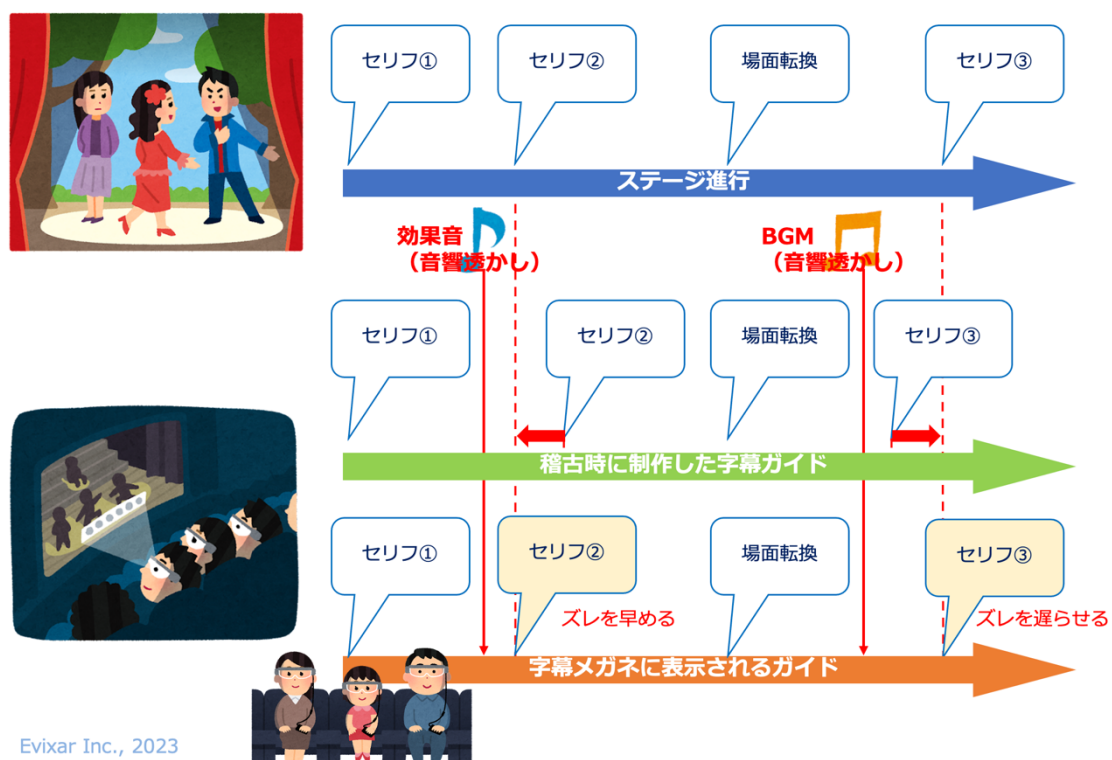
セリフ①

セリフ②

場面転換

セリフ③

ステージ進行

効果音
（音響透かし）

BGM
（音響透かし）

セリフ①

セリフ②

場面転換

セリフ③

稽古時に制作した字幕ガイド

セリフ①

セリフ②

場面転換

セリフ③

ズレを早める

ズレを遅らせる

字幕メガネに表示されるガイド

Evixar Inc., 2023